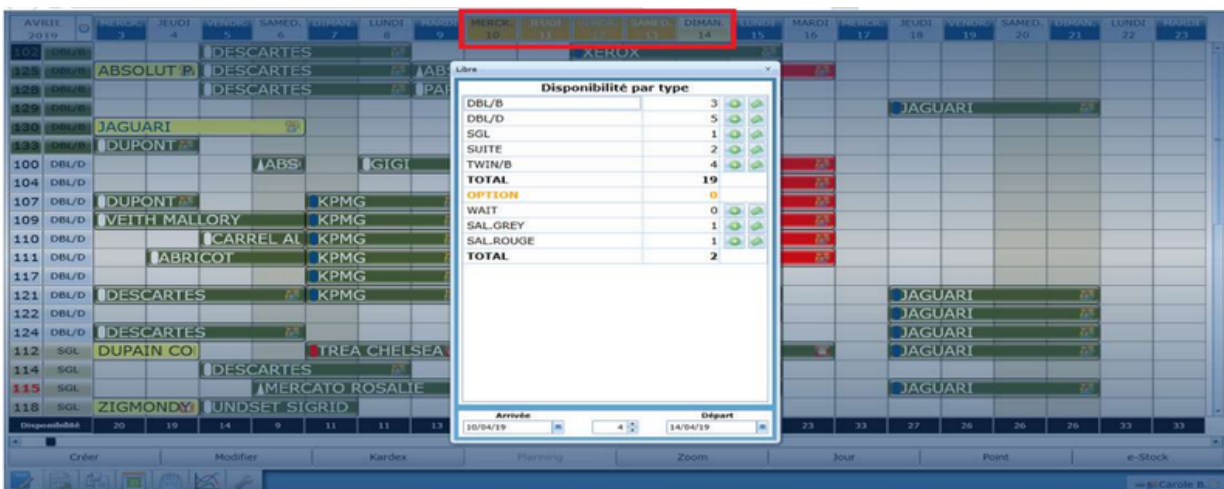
AVRIL 2019 | MERCR. 3 | JEUDI 4 | VENDR. 5 | SAMED. 6 | DIMAN. 7 | LUNDI 8 | MARDI 9 | MERCR. 10 | JEUDI 11 | VENDR. 12 | SAMED. 13 | DIMAN. 14 | LUNDI 15 | MARDI 16 | MERCR. 17 | JEUDI 18 | VENDR. 19 | SAMED. 20 | DIMAN. 21 | LUNDI 22 | MARDI 23

102 DBL/B DESCARTES XEROX
125 DBL/B ABSOLUT P DESCARTES ABS
128 DBL/B DESCARTES PA
129 DBL/B JAGUARI
130 DBL/B JAGUARI
133 DBL/B DUPONT
100 DBL/D ABS GIGI
104 DBL/D
107 DBL/D DUPONT KPMG
109 DBL/D VEITH MALLORY KPMG
110 DBL/D CARREL AL KPMG
111 DBL/D ABRICOT KPMG
117 DBL/D KPMG
121 DBL/D DESCARTES KPMG JAGUARI
122 DBL/D JAGUARI
124 DBL/D DESCARTES JAGUARI
112 SGL DUPAIN CO TREA CHELSEA JAGUARI
114 SGL DESCARTES
115 SGL MERCATO ROSALIE JAGUARI
118 SGL ZIGMONDY UNDSET SIGRID

Disponibilité 20 19 14 9 11 11 13 23 33 27 26 26 26 33 33

Libre

Disponibilité par type

| | | |
|---|---|---|
| DBL/B | 3 | |
| DBL/D | 5 | |
| SGL | 1 | |
| SUITE | 2 | |
| TWIN/B | 4 | |
| TOTAL | 19 | |
| OPTION | 0 | |
| WAIT | 0 | |
| SAL.GREY | 1 | |
| SAL.ROUGE | 1 | |
| TOTAL | 2 | |

Arrivée 10/04/19 4 Départ 14/04/19

Créer Modifier Kardex Planning Zoom Jour Point e-Stock

Carole B.